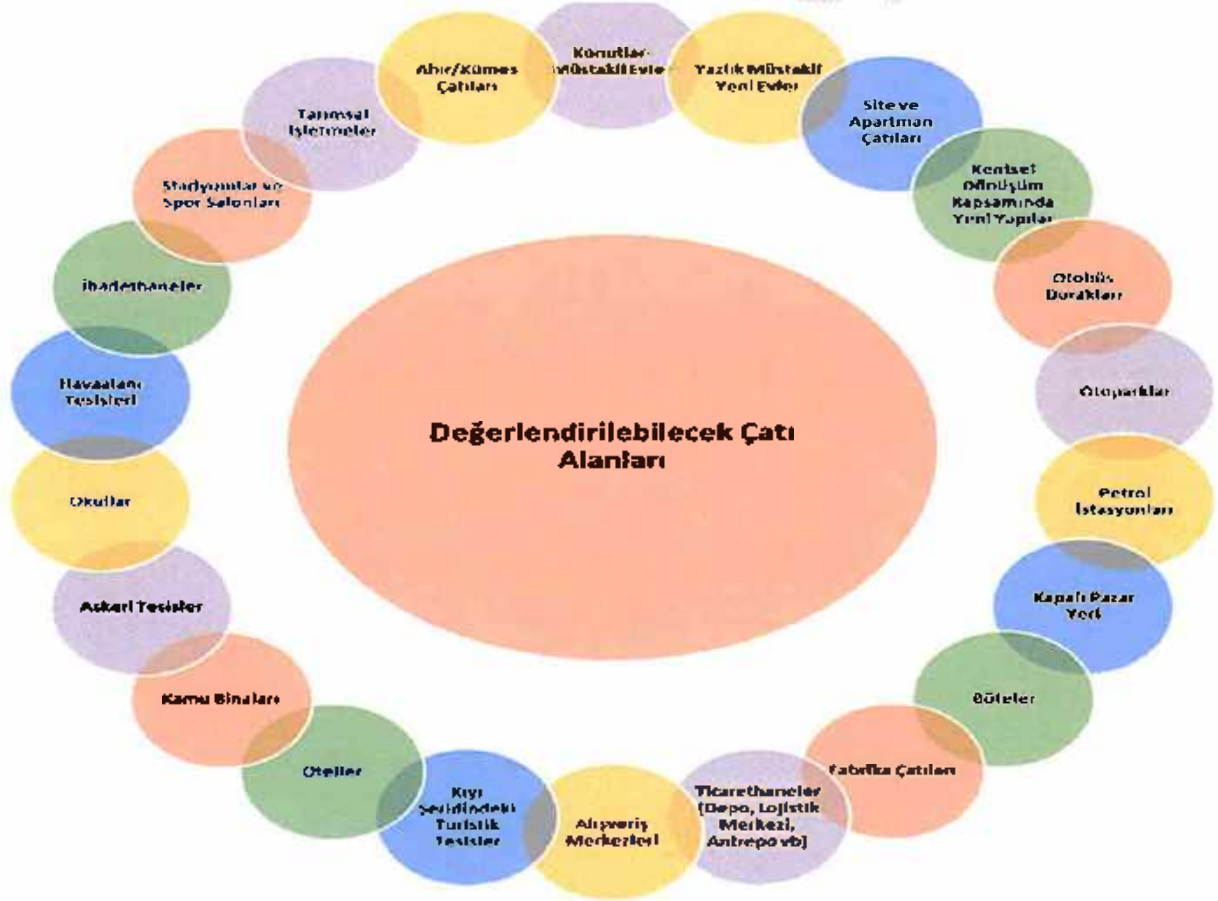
Değerlendirilebilecek Çatı Alanları

Konutlar-Müstakil Evler

Yazlık Müstakil Yeni Evler

Site ve Apartman Çatıları

Kentsel Dönüşüm Kapsamında Yeni Yapılar

Otobüs Durakları

Otoparklar

Petrol İstasyonları

Kapalı Pazar Yeri

Göleler

Fabrika Çatıları

Ticarethaneler (Depo, Lojistik Merkezi, Antrepo vb)

Alışveriş Merkezleri

Kıyı Şeridindeki Turistik Tesisler

Oteller

Kamu Binaları

Askeri Tesisler

Okullar

Havaalanı Tesisleri

İbadethaneler

Stadyumlar ve Spor Salonları

Tarımsal İşletmeler

Ahır/Kümes Çatıları